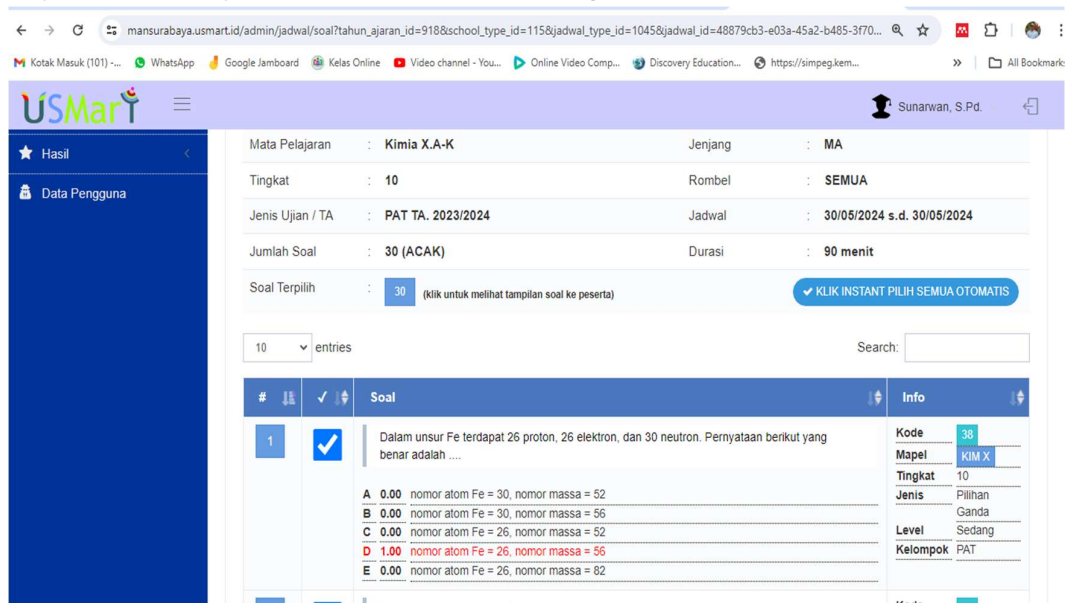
mansurabaya.usmart.id/admin/jadwal/soal?tahun_ajaran_id=918&school_type_id=115&jadwal_type_id=1045&jadwal_id=48879cb3-e03a-45a2-b485-3f70...

Kotak Masuk (101) -... WhatsApp Google Jamboard Kelas Online Video channel - You... Online Video Comp... Discovery Education... https://simpeg.kem... All Bookmarks

USMarT

Sunarwan, S.Pd.

Hasil

Data Pengguna

| | | | | | |
|---|---|---|---|---|---|
| Mata Pelajaran | : | Kimia X.A-K | Jenjang | : | MA |
| Tingkat | : | 10 | Rombel | : | SEMUA |
| Jenis Ujian / TA | : | PAT TA. 2023/2024 | Jadwal | : | 30/05/2024 s.d. 30/05/2024 |
| Jumlah Soal | : | 30 (ACAK) | Durasi | : | 90 menit |
| Soal Terpilih | : | 30 (klik untuk melihat tampilan soal ke peserta) | | | |

✔ KLIK INSTANT PILIH SEMUA OTOMATIS

10 entries

Search:

| # | ✓ | Soal | Info |
|---|---|---|---|
| 1 | ✓ | Dalam unsur Fe terdapat 26 proton, 26 elektron, dan 30 neutron. Pernyataan berikut yang benar adalah ....<br>A 0.00 nomor atom Fe = 30, nomor massa = 52<br>B 0.00 nomor atom Fe = 30, nomor massa = 56<br>C 0.00 nomor atom Fe = 26, nomor massa = 52<br>D 1.00 nomor atom Fe = 26, nomor massa = 56<br>E 0.00 nomor atom Fe = 26, nomor massa = 82 | Kode 38<br>Mapel KIM X<br>Tingkat 10<br>Jenis Pilihan Ganda<br>Level Sedang<br>Kelompok PAT |